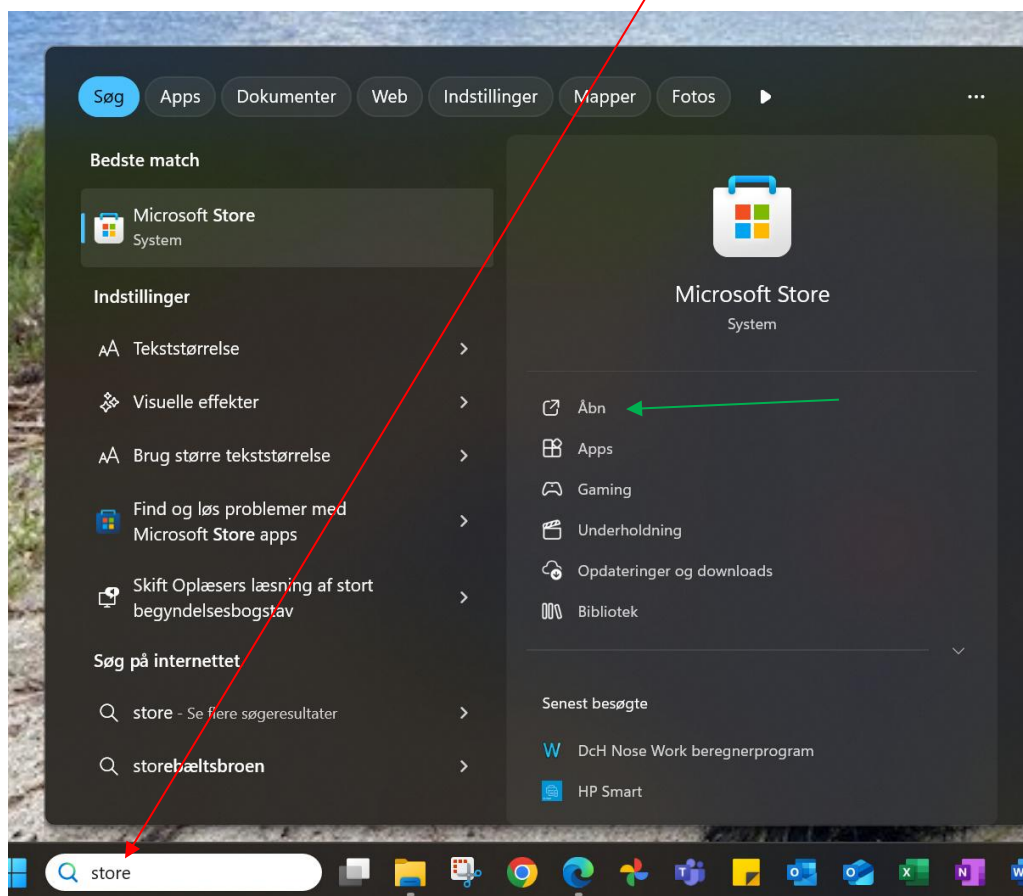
Søg Apps Dokumenter Web Indstillinger Mapper Fotos ...

Bedste match

Microsoft Store
System

Indstillinger

Tekststørrelse

Visuelle effekter

Brug større tekststørrelse

Find og løs problemer med Microsoft Store apps

Skift Oplæsers læsning af stort begyndelsesbogstav

Søg på internettet

store - Se flere søgeresultater

storebæltsbroen

Microsoft Store
System

Åbn

Apps

Gaming

Underholdning

Opdateringer og downloads

Bibliotek

Senest besøgte

DcH Nose Work beregnerprogram

HP Smart

store